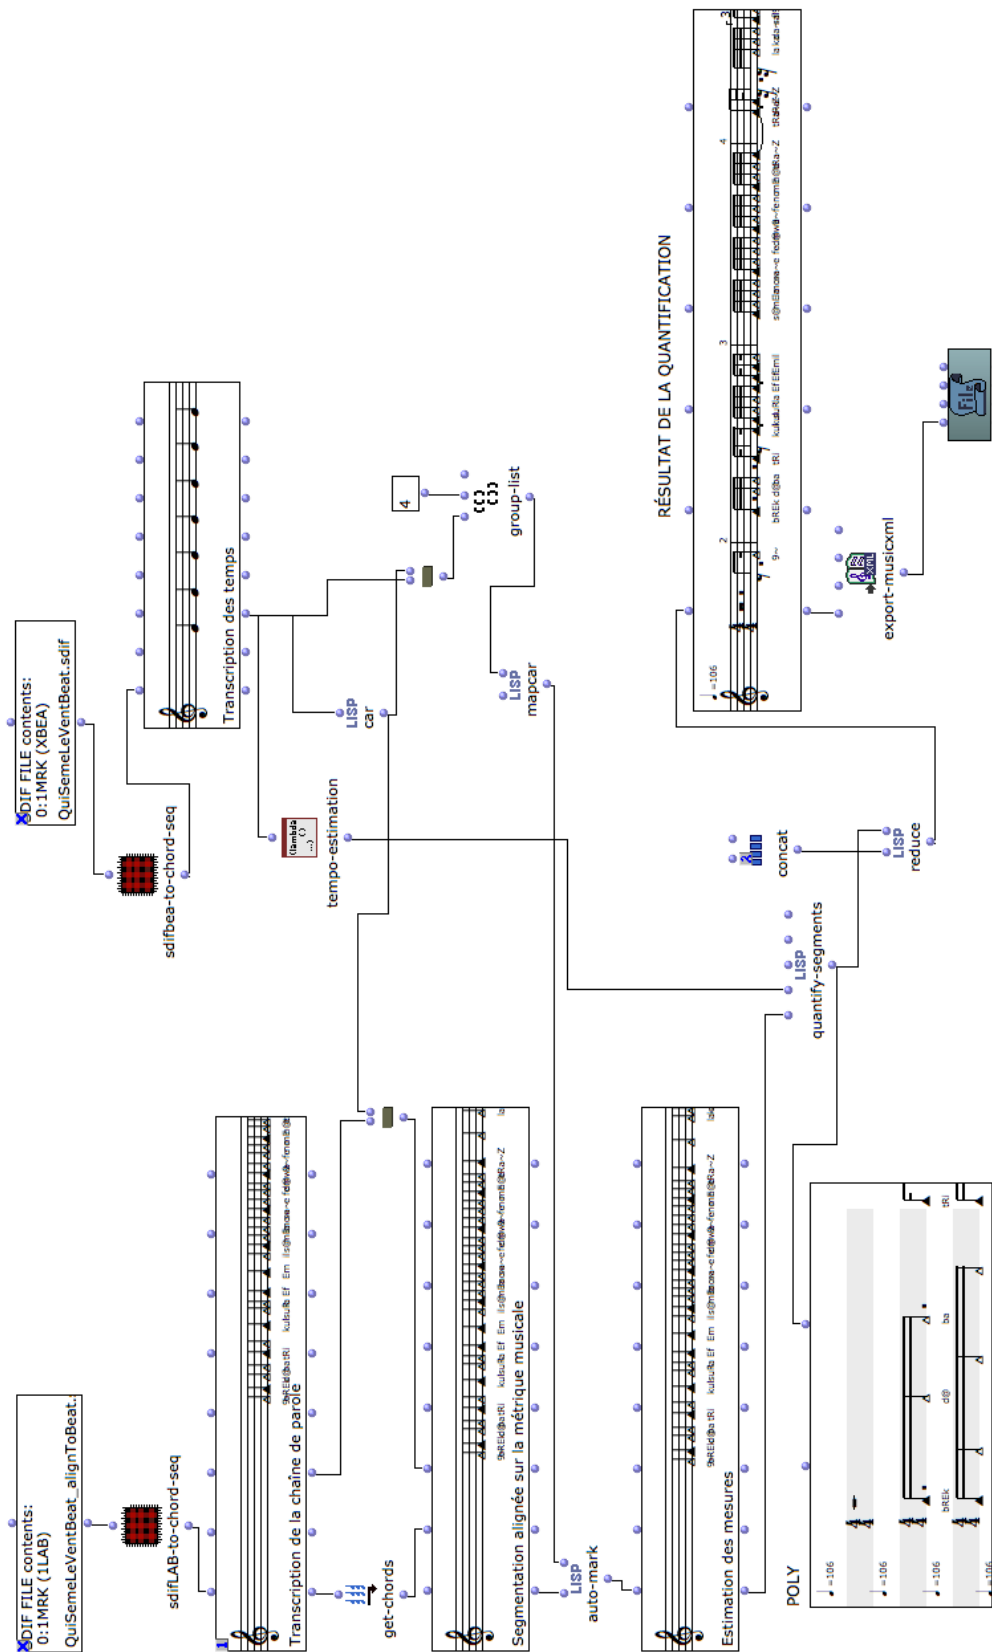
SDIF FILE contents:
0:1MRK (XBEA)
QuiSemeLeVentBeat.sdif

sdifbea-to-chord-seq

Transcription des temps

LISP
car

tempo-estimation

4

group-list

LISP
mapcar

RÉSULTAT DE LA QUANTIFICATION

$\quaternote = 106$

2

3

4

9~ bREk d@ba tRI kulsuRa Ef Em ilsʁ@mlBanose~e fed@vB~fenomB@Ra~Z tRaRa~Z la kulu~sɛB

export-musicxml

concat

LISP
reduce

LISP
quantify-segments

SDIF FILE contents:
0:1MRK (1LAB)
QuiSemeLeVentBeat_alignToBeat.

sdifLAB-to-chord-seq

Transcription de la chaîne de parole

get-chords

Segmentation alignée sur la métrique musicale

LISP
auto-mark

Estimation des mesures

POLY

$\quaternote = 106$

$\quaternote = 106$

$\quaternote = 106$

$\quaternote = 106$

bREk d@ ba tRI

1